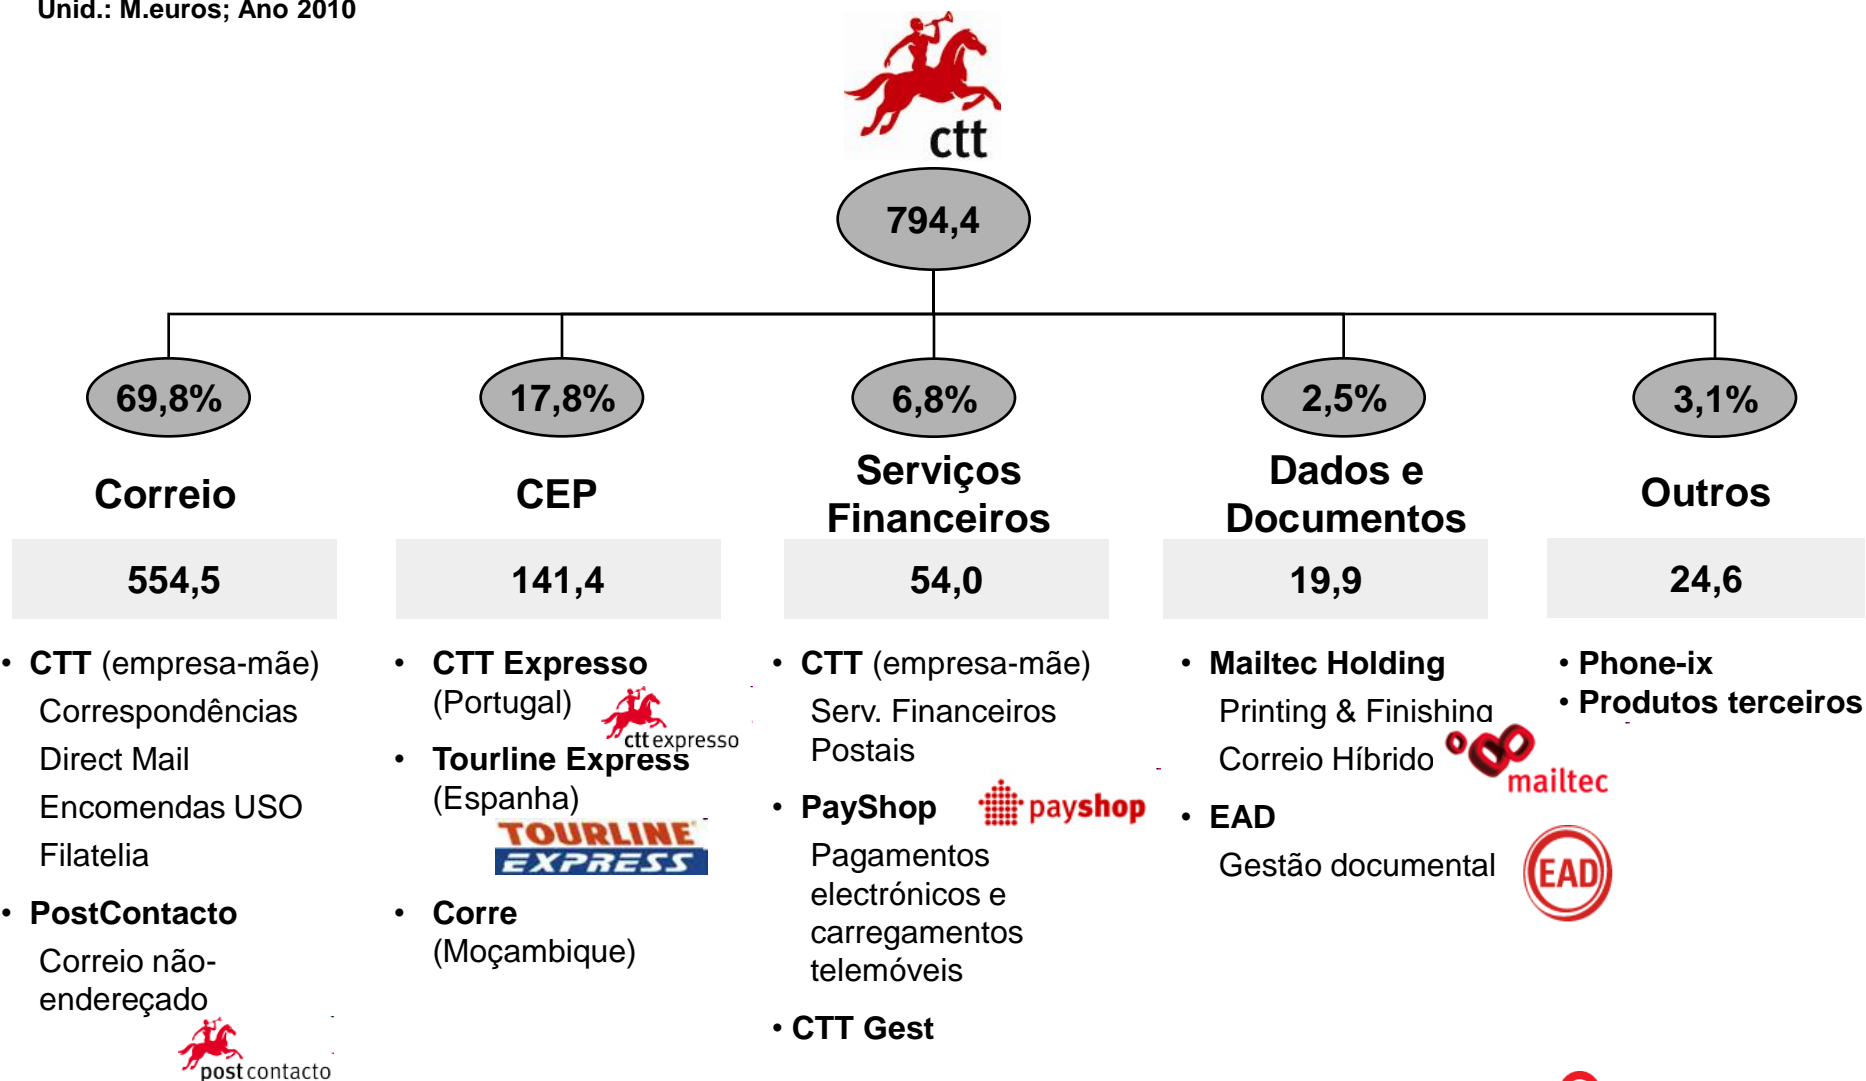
Unid.: M.euros; Ano 2010

ctt

794,4

69,8%

Correio

554,5

• CTT (empresa-mãe)
Correspondências
Direct Mail
Encomendas USO
Filatelia

• PostContacto
Correio não-endereçado

postcontacto

17,8%

CEP

141,4

• CTT Expresso (Portugal)

ctt expresso

• Tourline Express (Espanha)

TOURLINE EXPRESS

• Corre (Moçambique)

6,8%

Serviços Financeiros

54,0

• CTT (empresa-mãe)
Serv. Financeiros Postais

• PayShop

payshop

Pagamentos electrónicos e carregamentos telemóveis

• CTT Gest

2,5%

Dados e Documentos

19,9

• Mailtec Holding
Printing & Finishing
Correio Híbrido

mailtec

• EAD
Gestão documental

EAD

3,1%

Outros

24,6

• Phone-ix
• Produtos terceiros